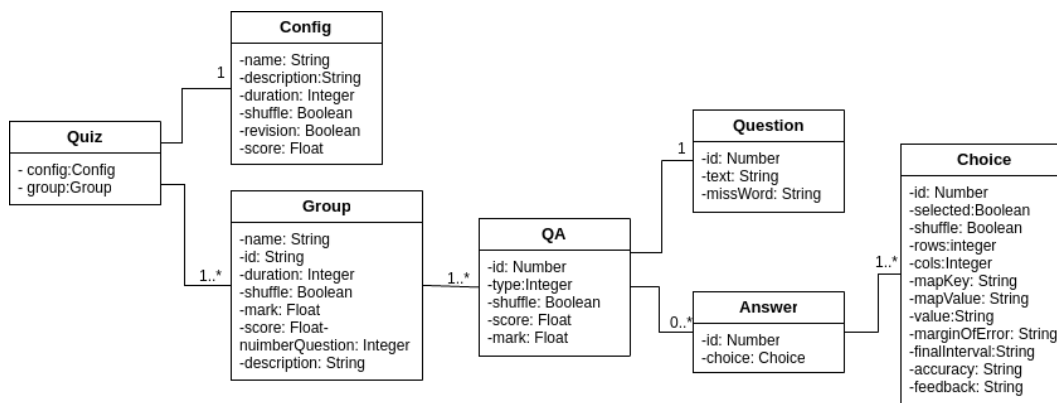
Config
-name: String
-description:String
-duration: Integer
-shuffle: Boolean
-revision: Boolean
-score: Float

1

Quiz
- config:Config
- group:Group

1..*

Group
-name: String
-id: String
-duration: Integer
-shuffle: Boolean
-mark: Float
-score: Float-
nuimberQuestion: Integer
-description: String

1..*

QA
-id: Number
-type:Integer
-shuffle: Boolean
-score: Float
-mark: Float

1

Question
-id: Number
-text: String
-missWord: String

0..*

Answer
-id: Number
-choice: Choice

1..*

Choice
-id: Number
-selected:Boolean
-shuffle: Boolean
-rows:integer
-cols:Integer
-mapKey: String
-mapValue: String
-value:String
-marginOfError: String
-finalInterval:String
-accuracy: String
-feedback: String